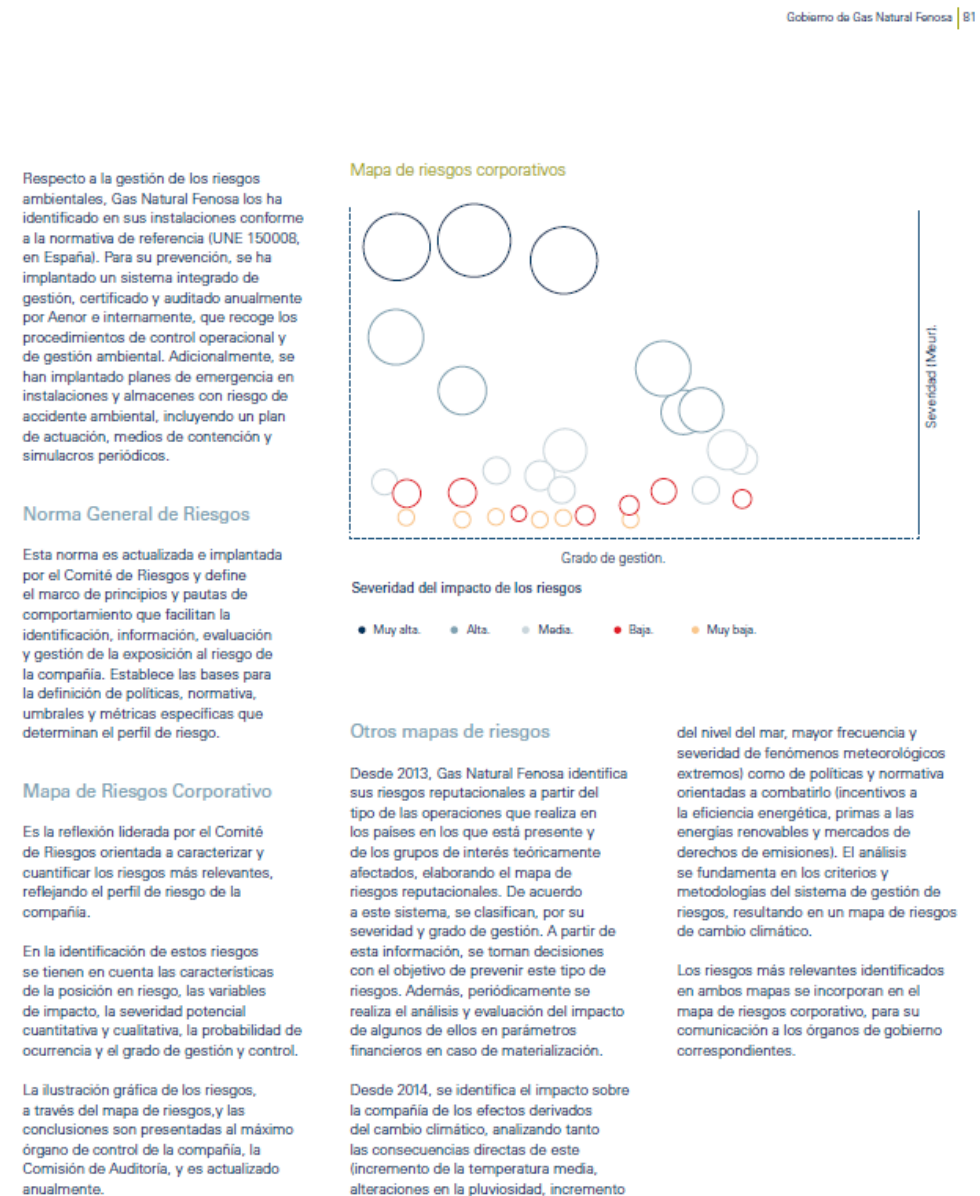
Gobierno de Gas Natural Fenosa | 81

Respecto a la gestión de los riesgos ambientales, Gas Natural Fenosa los ha identificado en sus instalaciones conforme a la normativa de referencia (UNE 150008, en España). Para su prevención, se ha implantado un sistema integrado de gestión, certificado y auditado anualmente por Aenor e internamente, que recoge los procedimientos de control operacional y de gestión ambiental. Adicionalmente, se han implantado planes de emergencia en instalaciones y almacenes con riesgo de accidente ambiental, incluyendo un plan de actuación, medios de contención y simulacros periódicos.

Norma General de Riesgos

Esta norma es actualizada e implantada por el Comité de Riesgos y define el marco de principios y pautas de comportamiento que facilitan la identificación, información, evaluación y gestión de la exposición al riesgo de la compañía. Establece las bases para la definición de políticas, normativa, umbrales y métricas específicas que determinan el perfil de riesgo.

Mapa de Riesgos Corporativo

Es la reflexión liderada por el Comité de Riesgos orientada a caracterizar y cuantificar los riesgos más relevantes, reflejando el perfil de riesgo de la compañía.

En la identificación de estos riesgos se tienen en cuenta las características de la posición en riesgo, las variables de impacto, la severidad potencial cuantitativa y cualitativa, la probabilidad de ocurrencia y el grado de gestión y control.

La ilustración gráfica de los riesgos, a través del mapa de riesgos,y las conclusiones son presentadas al máximo órgano de control de la compañía, la Comisión de Auditoría, y es actualizado anualmente.

Mapa de riesgos corporativos

Severidad (Meur).

Grado de gestión.

Severidad del impacto de los riesgos

Muy alta. Alta. Media. Baja. Muy baja.

Otros mapas de riesgos

Desde 2013, Gas Natural Fenosa identifica sus riesgos reputacionales a partir del tipo de las operaciones que realiza en los países en los que está presente y de los grupos de interés teóricamente afectados, elaborando el mapa de riesgos reputacionales. De acuerdo a este sistema, se clasifican, por su severidad y grado de gestión. A partir de esta información, se toman decisiones con el objetivo de prevenir este tipo de riesgos. Además, periódicamente se realiza el análisis y evaluación del impacto de algunos de ellos en parámetros financieros en caso de materialización.

Desde 2014, se identifica el impacto sobre la compañía de los efectos derivados del cambio climático, analizando tanto las consecuencias directas de este (incremento de la temperatura media, alteraciones en la pluviosidad, incremento del nivel del mar, mayor frecuencia y severidad de fenómenos meteorológicos extremos) como de políticas y normativa orientadas a combatirlo (incentivos a la eficiencia energética, primas a las energías renovables y mercados de derechos de emisiones). El análisis se fundamenta en los criterios y metodologías del sistema de gestión de riesgos, resultando en un mapa de riesgos de cambio climático.

Los riesgos más relevantes identificados en ambos mapas se incorporan en el mapa de riesgos corporativo, para su comunicación a los órganos de gobierno correspondientes.